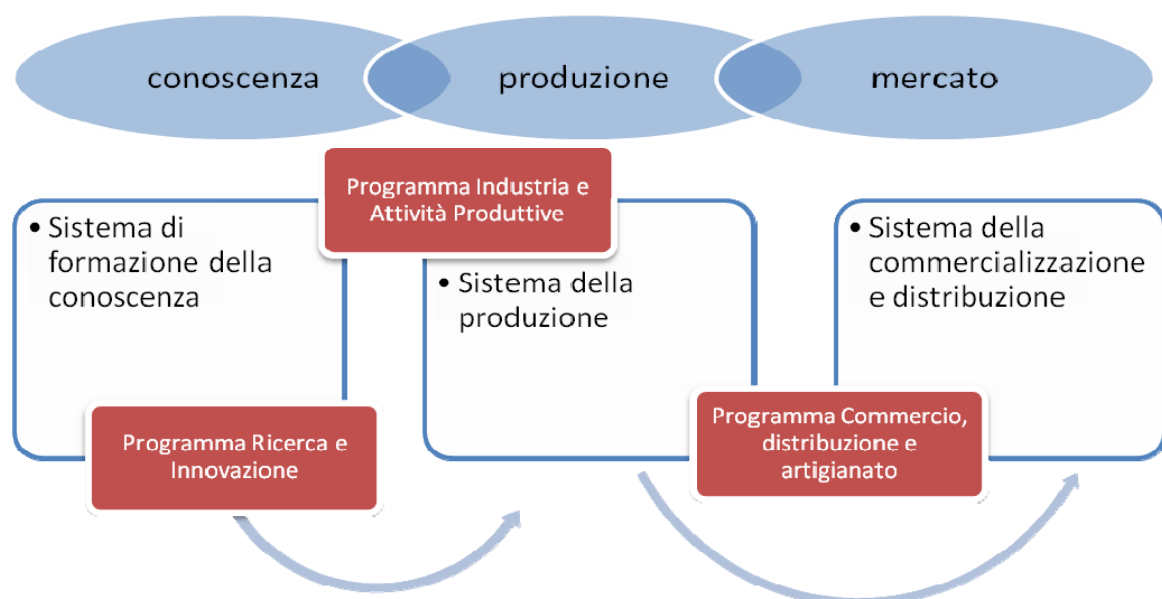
conoscenza

produzione

mercato

Programma Industria e Attività Produttive

• Sistema di formazione della conoscenza

Programma Ricerca e Innovazione

• Sistema della produzione

• Sistema della commercializzazione e distribuzione

Programma Commercio, distribuzione e artigianato